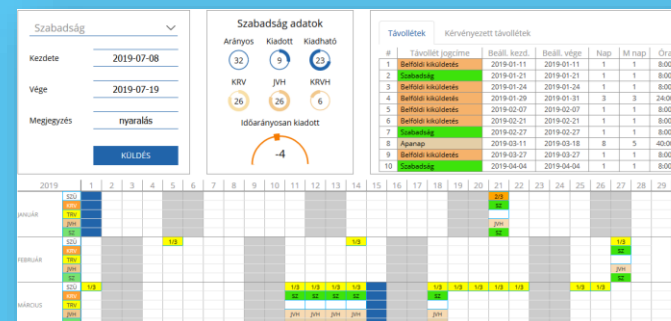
Szabadság

Kezdete 2019-07-08

Vége 2019-07-19

Megjegyzés nyaralás

KÜLDÉS

Szabadság adatok

Arányos 32
Kiadott 9
Kiadható 23

KRV 26
JVH 26
KRVH 6

Időarányosan kiadott

-4

Távollétek | Kérvényezett távollétek

| # | Távollét jogcíme | Beáll. kezd. | Beáll. vége | Nap | M nap | Órá |
|---|---|---|---|---|---|---|
| 1 | Belföldi kiküldetés | 2019-01-11 | 2019-01-11 | 1 | 1 | 8:00 |
| 2 | Szabadság | 2019-01-21 | 2019-01-21 | 1 | 1 | 8:00 |
| 3 | Belföldi kiküldetés | 2019-01-24 | 2019-01-24 | 1 | 1 | 8:00 |
| 4 | Belföldi kiküldetés | 2019-01-29 | 2019-01-31 | 3 | 3 | 24:00 |
| 5 | Belföldi kiküldetés | 2019-02-07 | 2019-02-07 | 1 | 1 | 8:00 |
| 6 | Belföldi kiküldetés | 2019-02-21 | 2019-02-21 | 1 | 1 | 8:00 |
| 7 | Szabadság | 2019-02-27 | 2019-02-27 | 1 | 1 | 8:00 |
| 8 | Apanap | 2019-03-11 | 2019-03-18 | 8 | 5 | 40:00 |
| 9 | Belföldi kiküldetés | 2019-03-27 | 2019-03-27 | 1 | 1 | 8:00 |
| 10 | Szabadság | 2019-04-04 | 2019-04-04 | 1 | 1 | 8:00 |

2019 1 2 3 4 5 6 7 8 9 10 11 12 13 14 15 16 17 18 19 20 21 22 23 24 25 26 27 28 29

JANUÁR SZÜ ÁRV TRV JVH SZ 2/3 SZ JVH SZ

FEBRUÁR SZÜ ÁRV TRV JVH SZ 1/3 1/3 1/3 1/3 SZ JVH

MÁRCIUS SZÜ ÁRV TRV JVH SZ 1/3 1/3 1/3 1/3 1/3 1/3 1/3 1/3 1/3 SZ SZ SZ SZ SZ SZ SZ SZ SZ JVH JVH JVH JVH JVH JVH